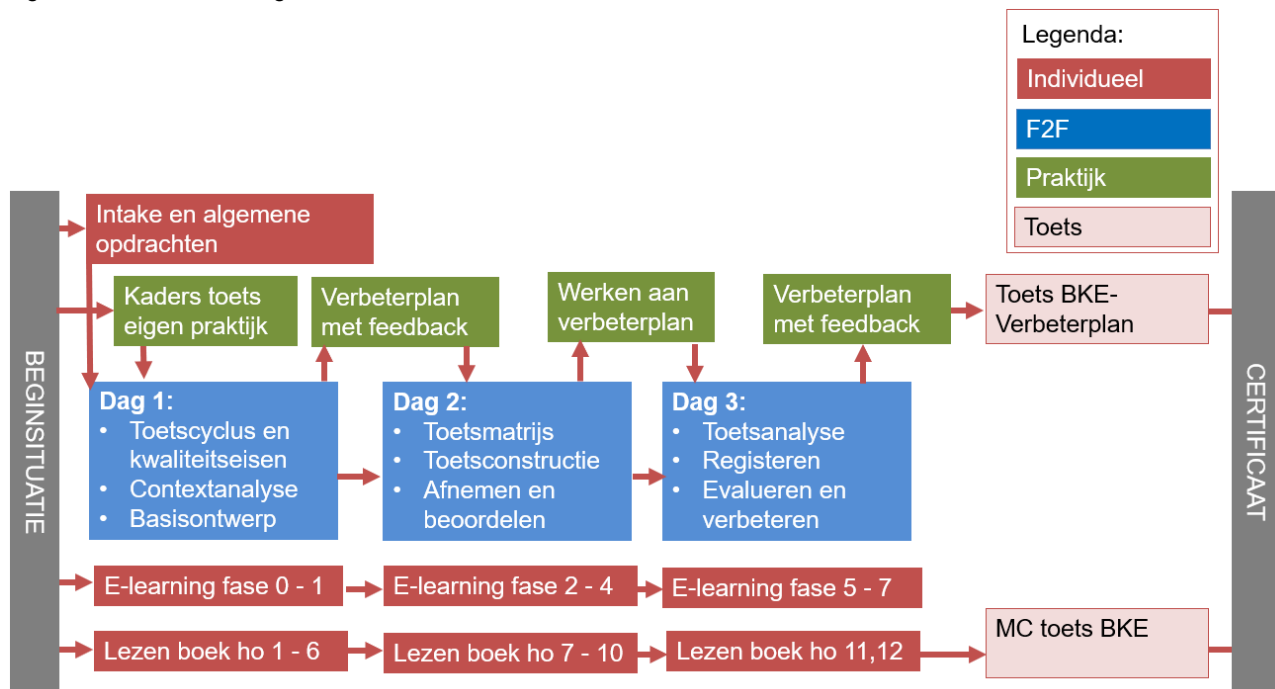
Legenda:
Individueel
F2F
Praktijk
Toets

BEGINSITUATIE

Intake en algemene opdrachten

Kaders toets eigen praktijk

Verbeterplan met feedback

Werken aan verbeterplan

Verbeterplan met feedback

Toets BKE-Verbeterplan

Dag 1:
• Toetscyclus en kwaliteitseisen
• Contextanalyse
• Basisontwerp

Dag 2:
• Toetsmatrijs
• Toetsconstructie
• Afnemen en beoordelen

Dag 3:
• Toetsanalyse
• Registeren
• Evalueren en verbeteren

E-learning fase 0 - 1
E-learning fase 2 - 4
E-learning fase 5 - 7

Lezen boek ho 1 - 6
Lezen boek ho 7 - 10
Lezen boek ho 11,12

MC toets BKE

CERTIFICAAT